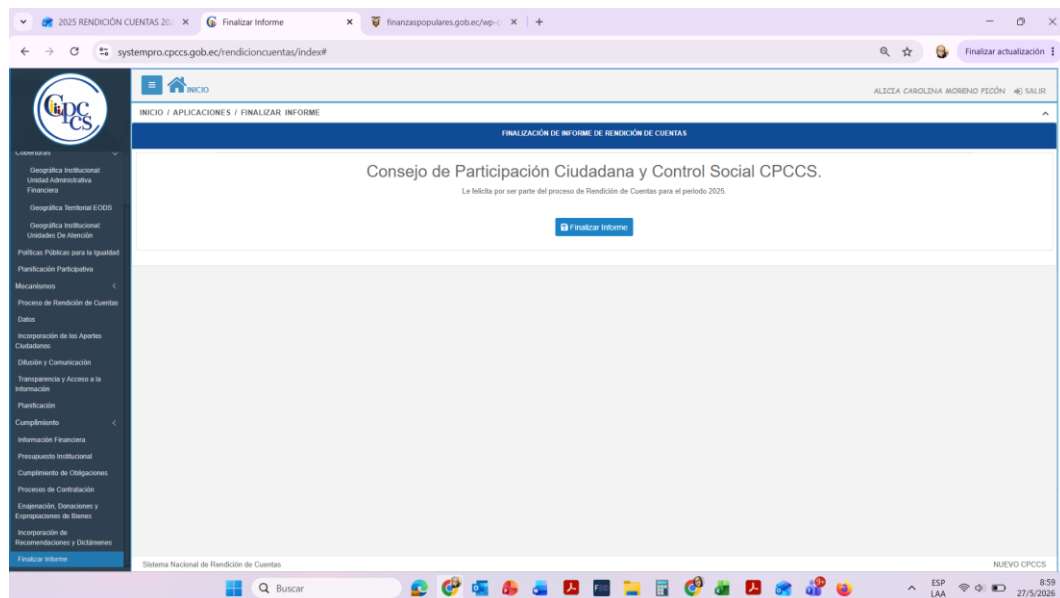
2025 RENDICIÓN CUENTAS 20 ×
Finalizar Informe ×
finanzaspopulares.gob.ec/wp-c ×
+

systempro.cpccs.gob.ec/rendicioncuentas/index#

Finalizar actualización

CPCCS

INICIO

ALICIA CAROLINA MORENO PICÓN SALIR

INICIO / APLICACIONES / FINALIZAR INFORME

Coberturas
Geográfica Institucional Unidad Administrativa Financiera
Geográfica Territorial EODS
Geográfica Institucional Unidades De Atención
Políticas Públicas para la Igualdad
Planificación Participativa
Mecanismos
Proceso de Rendición de Cuentas
Datos
Incorporación de los Aportes Ciudadanos
Difusión y Comunicación
Transparencia y Acceso a la Información
Planificación
Cumplimiento
Información Financiera
Presupuesto Institucional
Cumplimiento de Obligaciones
Procesos de Contratación
Enajenación, Donaciones y Expropiaciones de Bienes
Incorporación de Recomendaciones y Dictámenes
Finalizar Informe

FINALIZACIÓN DE INFORME DE RENDICIÓN DE CUENTAS

Consejo de Participación Ciudadana y Control Social CPCCS.

Le felicita por ser parte del proceso de Rendición de Cuentas para el periodo 2025.

Finalizar Informe

Sistema Nacional de Rendición de Cuentas

NUEVO CPCCS

Buscar

ESP LAA

8:59 27/5/2026